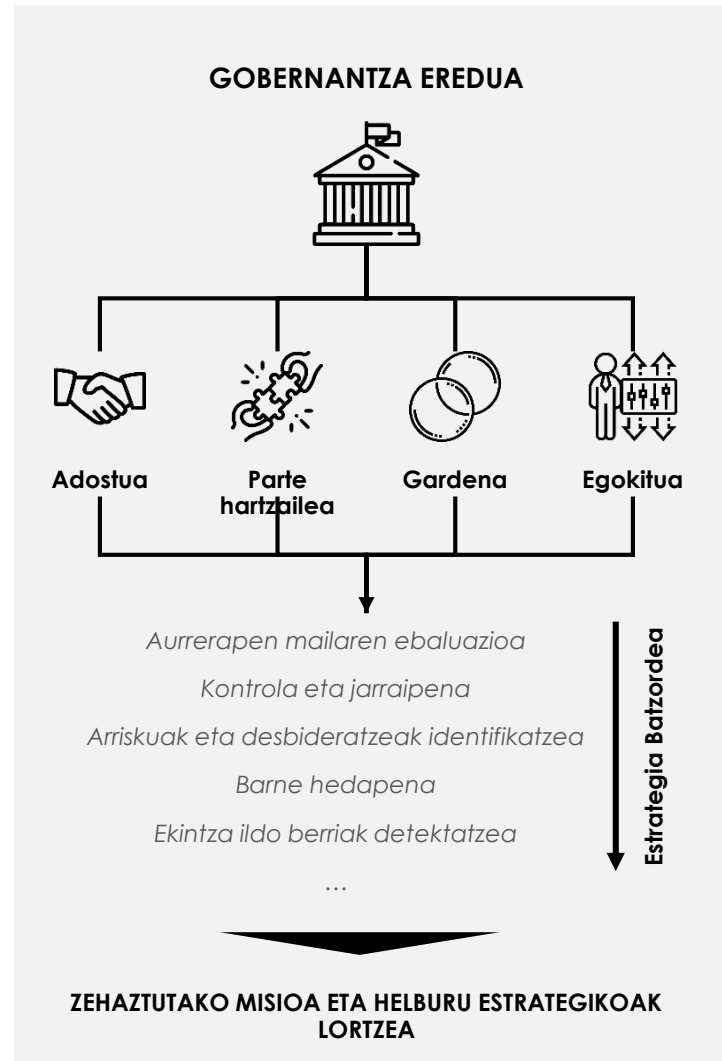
GOBERNANTZA EREDUA

Adostua

Parte hartzailea

Gardena

Egokitua

Aurrerapen mailaren ebaluazioa

Kontrola eta jarraipena

Arriskuak eta desbideratzeak identifikatzea

Barne hedapena

Ekintza ildo berriak detektatzea

…

Estrategia Batzordea

ZEHAZTUTAKO MISIOA ETA HELBURU ESTRATEGIKOAK LORTZEA